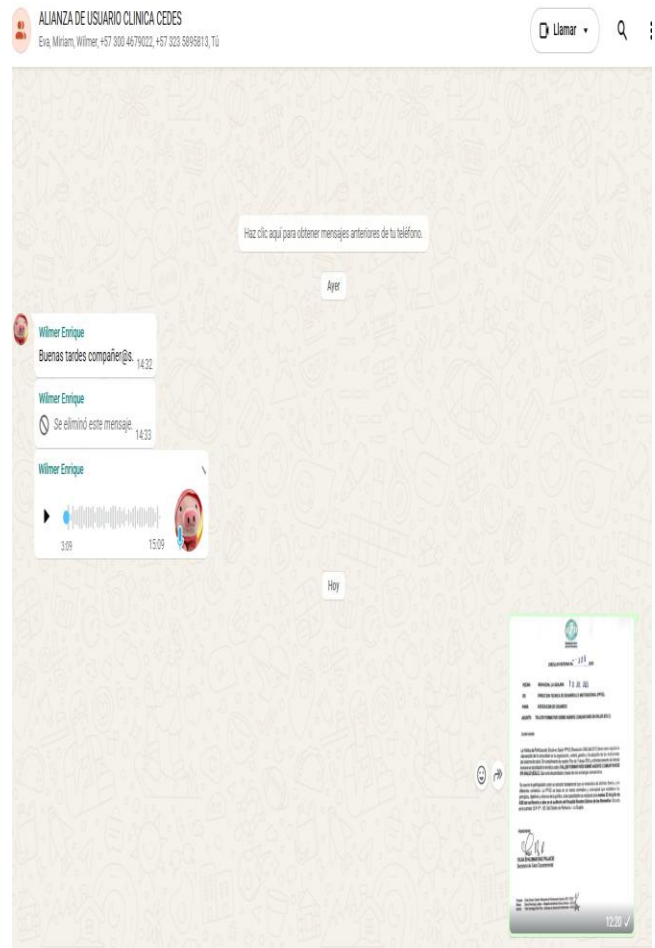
ALIANZA DE USUARIO CLINICA CEDES
Eva, Miriam, Wilmer, +57 300 4679022, +57 323 5895813, Tú

Llamar

Haz clic aquí para obtener mensajes anteriores de tu teléfono.

Ayer

Wilmer Enrique
Buenas tardes compañer@s. 14:32

Wilmer Enrique
Se eliminó este mensaje. 14:33

Wilmer Enrique
3:09 15:09

Hoy

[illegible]

12:20